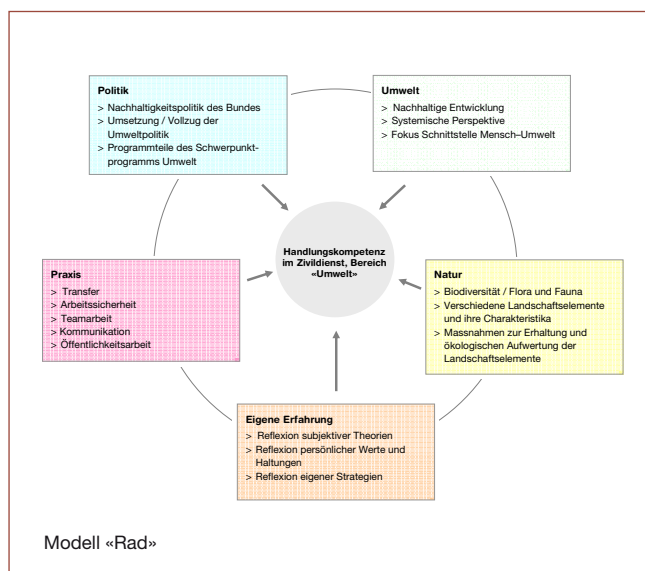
Politik
> Nachhaltigkeitspolitik des Bundes
> Umsetzung / Vollzug der Umweltpolitik
> Programmteile des Schwerpunktprogramms Umwelt

Umwelt
> Nachhaltige Entwicklung
> Systemische Perspektive
> Fokus Schnittstelle Mensch–Umwelt

Handlungskompetenz im Zivildienst, Bereich «Umwelt»

Praxis
> Transfer
> Arbeitssicherheit
> Teamarbeit
> Kommunikation
> Öffentlichkeitsarbeit

Natur
> Biodiversität / Flora und Fauna
> Verschiedene Landschaftselemente und ihre Charakteristika
> Massnahmen zur Erhaltung und ökologischen Aufwertung der Landschaftselemente

Eigene Erfahrung
> Reflexion subjektiver Theorien
> Reflexion persönlicher Werte und Haltungen
> Reflexion eigener Strategien

Modell «Rad»